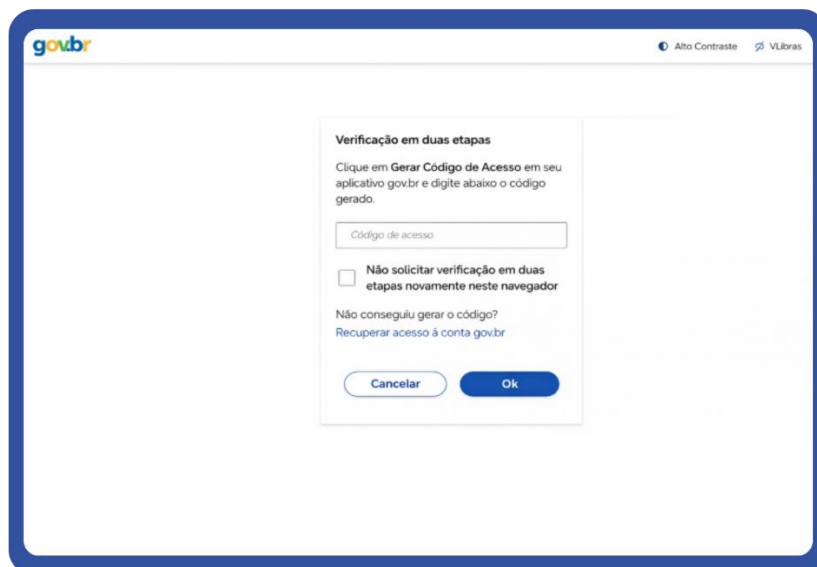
gov.br

Alto Contraste VLibras

Verificação em duas etapas

Clique em Gerar Código de Acesso em seu aplicativo gov.br e digite abaixo o código gerado.

Código de acesso

Não solicitar verificação em duas etapas novamente neste navegador

Não conseguiu gerar o código?
Recuperar acesso à conta gov.br

Cancelar Ok